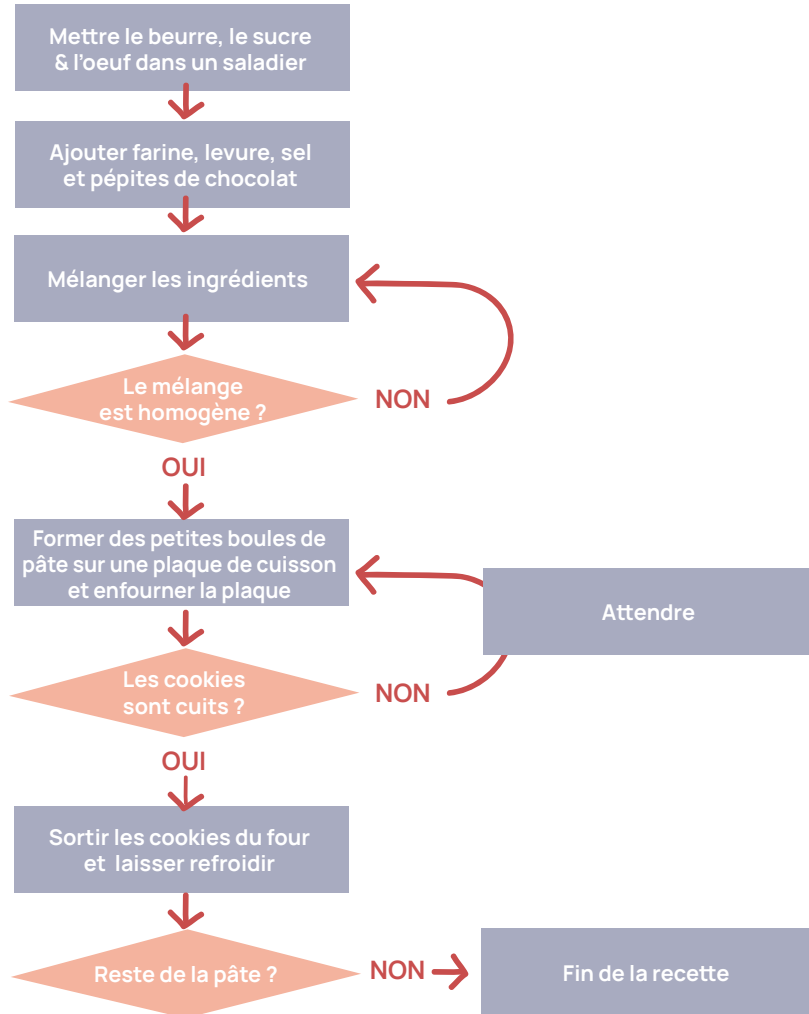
Mettre le beurre, le sucre & l'oeuf dans un saladier

Ajouter farine, levure, sel et pépites de chocolat

Mélanger les ingrédients

Le mélange est homogène ?

NON

OUI

Former des petites boules de pâte sur une plaque de cuisson et enfourner la plaque

Attendre

Les cookies sont cuits ?

NON

OUI

Sortir les cookies du four et laisser refroidir

Reste de la pâte ?

NON

Fin de la recette